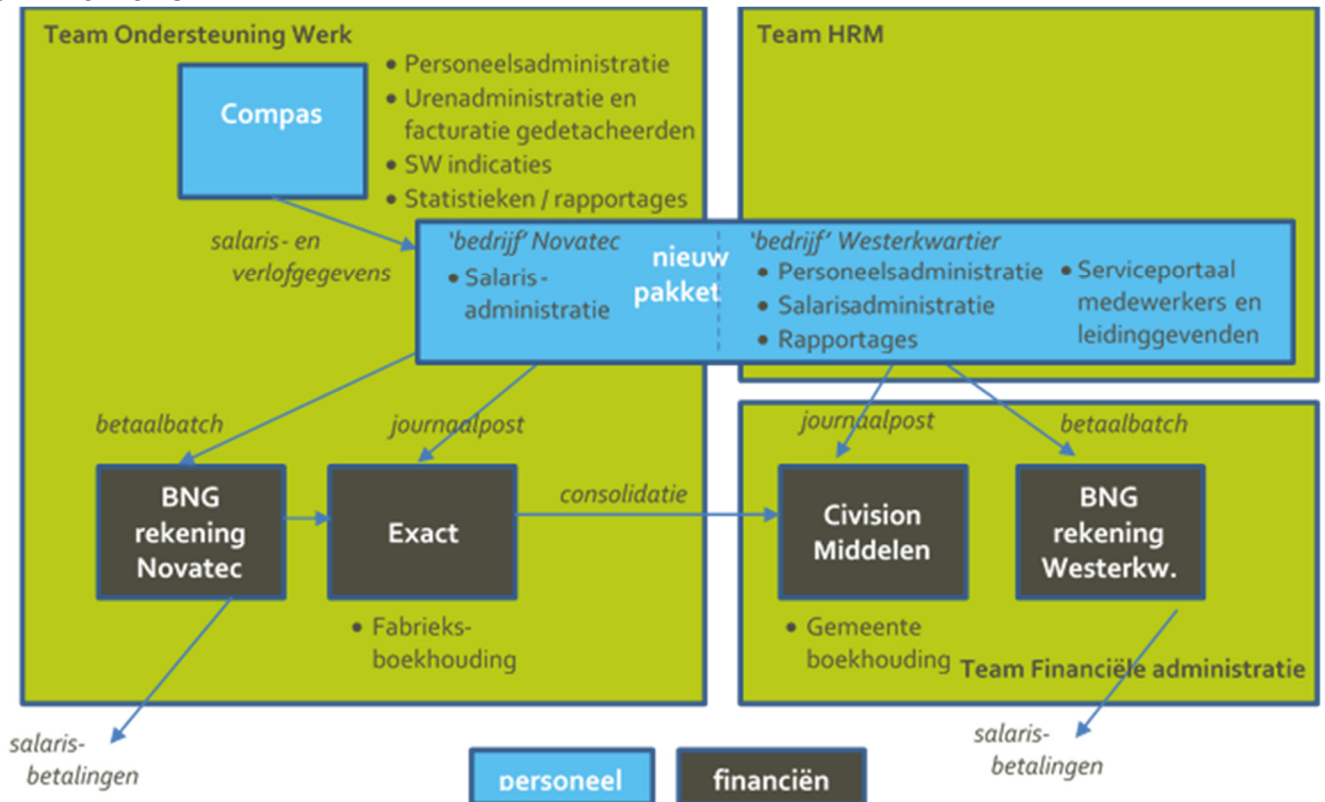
Team Ondersteuning Werk

Compas

- Personeelsadministratie
- Urenadministratie en facturatie gedetacheerden
- SW indicaties
- Statistieken / rapportages

Team HRM

salaris- en verlofgegevens

'bedrijf' Novatec
- Salaris-administratie

nieuw pakket

'bedrijf' Westerkwartier
- Personeelsadministratie
- Salarisadministratie
- Rapportages

- Serviceportaal medewerkers en leidinggevenden

betaalbatch

journaalpost

journaalpost

betaalbatch

BNG rekening Novatec

Exact

consolidatie

Civision Middelen

BNG rekening Westerkw.

- Fabrieks-boekhouding

- Gemeente boekhouding

Team Financiële administratie

salaris-betalingen

salaris-betalingen

personeel

financiën